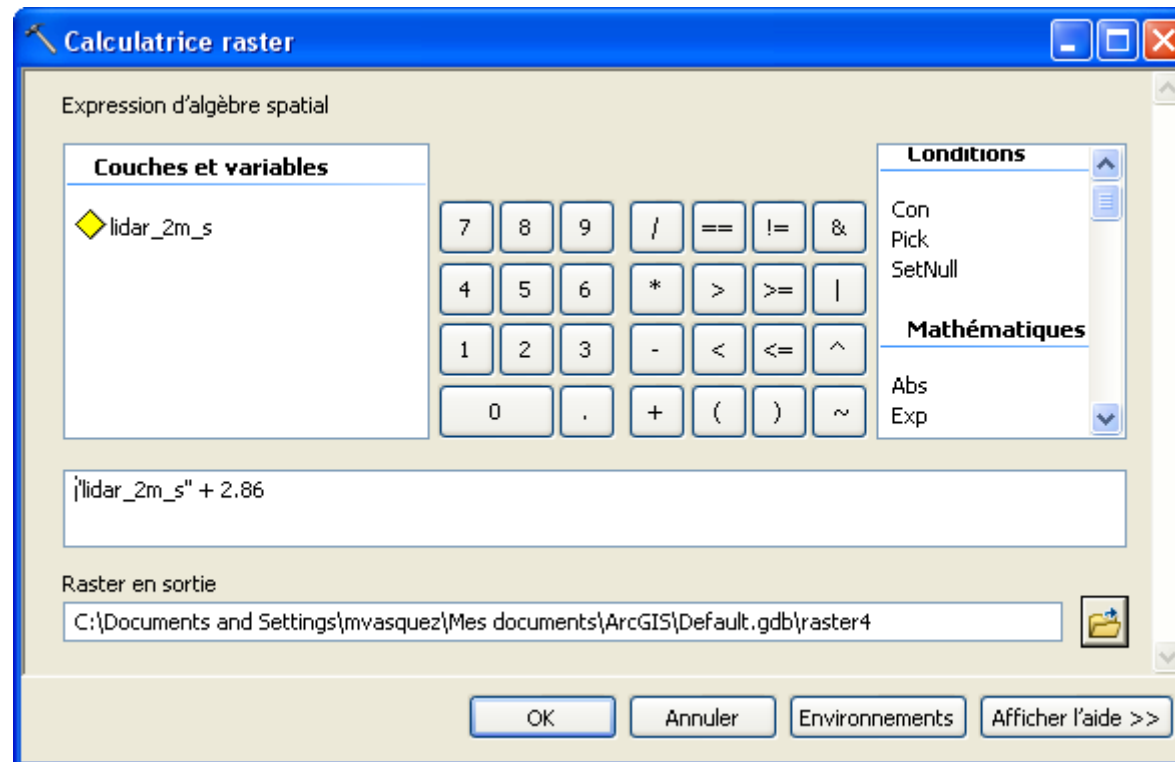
Calculatrice raster

Expression d'algèbre spatial

Couches et variables

lidar_2m_s

7 8 9 / == != &
4 5 6 * > >= |
1 2 3 - < <= ^
0 . + ( ) ~

Conditions
Con
Pick
SetNull
Mathématiques
Abs
Exp

"lidar_2m_s" + 2.86

Raster en sortie

C:\Documents and Settings\mvasquez\Mes documents\ArcGIS\Default.gdb\raster4

OK Annuler Environnements Afficher l'aide >>